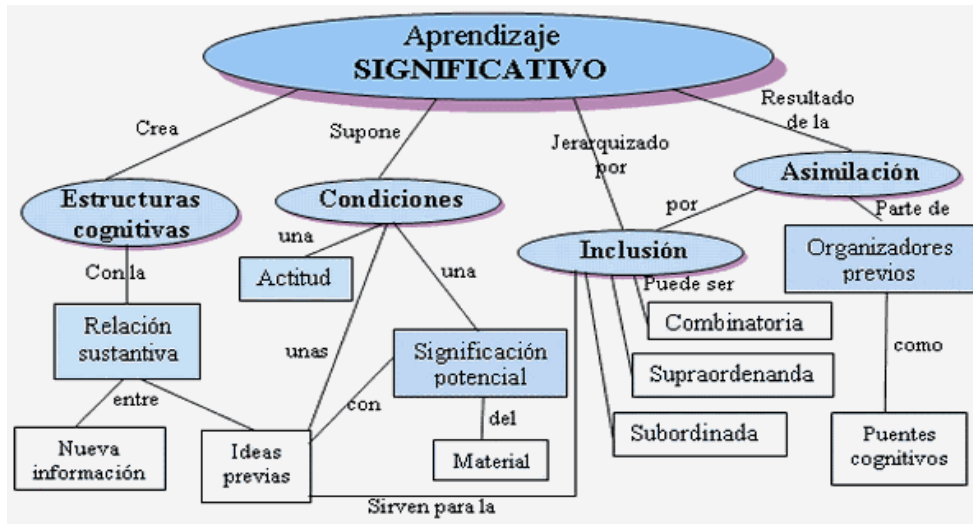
Aprendizaje SIGNIFICATIVO

Crea

Supone

Jerarquizado por

Resultado de la

Estructuras cognitivas

Condiciones

Asimilación

Con la

una

una

por

Parte de

Actitud

Inclusión

Organizadores previos

Puede ser

Relación sustantiva

unas

Significación potencial

Combinatoria

como

Supraordenanda

entre

con

del

Nueva información

Ideas previas

Material

Subordinada

Puentes cognitivos

Sirven para la